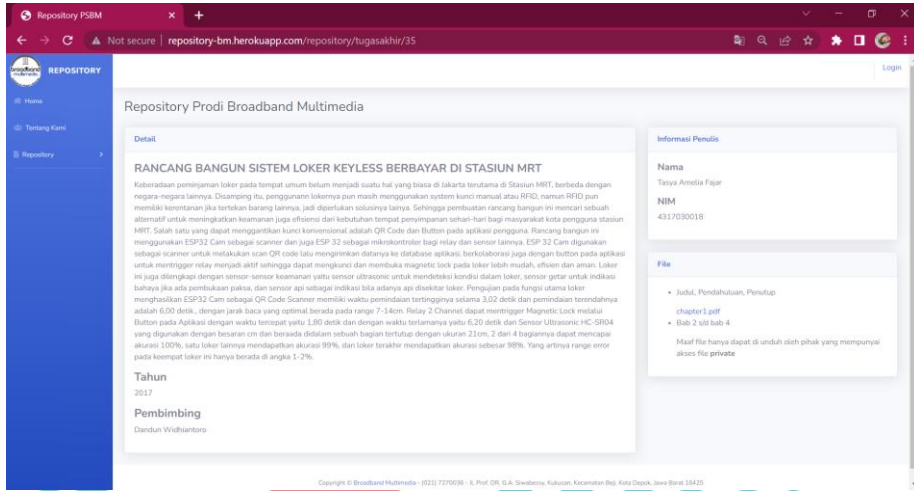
Repository PSBM
Not secure | repository-bm.herokuapp.com/repository/tugasakhir/35

REPOSITORY
Login

Home
Tentang Kami
Repository

Repository Prodi Broadband Multimedia

Detail

RANCANG BANGUN SISTEM LOKER KEYLESS BERBAYAR DI STASIUN MRT

Keberadaan peminjaman loker pada tempat umum belum menjadi suatu hal yang biasa di Jakarta terutama di Stasiun MRT, berbeda dengan negara-negara lainnya. Disamping itu, penggunaan lokernya pun masih menggunakan system kunci manual atau RFID, namun RFID pun memiliki kerentanan jika tertekan barang lainnya, jadi diperlukan solusinya lainnya. Sehingga pembuatan rancang bangun ini mencari sebuah alternatif untuk meningkatkan keamanan juga efisiensi dari kebutuhan tempat penyimpanan sehari-hari bagi masyarakat kota pengguna stasiun MRT. Salah satu yang dapat menggantikan kunci konvensional adalah QR Code dan Button pada aplikasi pengguna. Rancang bangun ini menggunakan ESP32 Cam sebagai scanner dan juga ESP 32 sebagai mikrokontroler bagi relay dan sensor lainnya. ESP 32 Cam digunakan sebagai scanner untuk melakukan scan QR code lalu mengirimkan datanya ke database aplikasi, berkolaborasi juga dengan button pada aplikasi untuk mentrigger relay menjadi aktif sehingga dapat mengkunci dan membuka magnetic lock pada loker lebih mudah, efisien dan aman. Loker ini juga dilengkapi dengan sensor-sensor keamanan yaitu sensor ultrasonic untuk mendeteksi kondisi dalam loker, sensor getar untuk indikasi bahaya jika ada pembukaan paksa, dan sensor api sebagai indikasi bila adanya api disekitar loker. Pengujian pada fungsi utama loker menghasilkan ESP32 Cam sebagai QR Code Scanner memiliki waktu pemindaian tertingginya selama 3,02 detik dan pemindaian terendahnya adalah 6,00 detik, dengan jarak baca yang optimal berada pada range 7-14cm. Relay 2 Channel dapat mentrigger Magnetic Lock melalui Button pada Aplikasi dengan waktu tercepat yaitu 1,80 detik dan dengan waktu terlamanya yaitu 6,20 detik dan Sensor Ultrasonic HC-SR04 yang digunakan dengan besaran cm dan berada didalam sebuah bagian tertutup dengan ukuran 21cm, 2 dari 4 bagiannya dapat mencapai akurasi 100%, satu loker lainnya mendapatkan akurasi 99%, dan loker terakhir mendapatkan akurasi sebesar 98%. Yang artinya range error pada keempat loker ini hanya berada di angka 1-2%.

Tahun
2017

Pembimbing
Dandun Widhiantoro

Informasi Penulis

Nama
Tasya Amelia Fajar

NIM
4317030018

File

• Judul, Pendahuluan, Penutup
chapter1.pdf
• Bab 2 s/d bab 4

Maaf file hanya dapat di unduh oleh pihak yang mempunyai akses file private

Copyright © Broadband Multimedia - (021) 7270036 - Jl. Prof. DR. G.A. Siwabessy, Kukusan, Kecamatan Beji, Kota Depok, Jawa Barat 16425